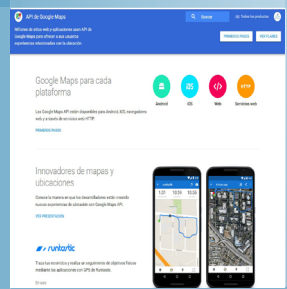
API de Google Maps

Buscar

Todos los productos

Millones de sitios web y aplicaciones usan API de Google Maps para ofrecer a sus usuarios experiencias relacionadas con la ubicación.

PRIMEROS PASOS

VER PLANES

Google Maps para cada plataforma

Las Google Maps API están disponibles para Android, iOS, navegadores web y a través de servicios web HTTP.

PRIMEROS PASOS

Android

iOS

Web

Servicios web

Innovadores de mapas y ubicaciones

Conoce la manera en que los desarrolladores están creando nuevas experiencias de ubicación con Google Maps API.

VER PRESENTACIÓN

runtastic

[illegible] mediante las aplicaciones con GPS de Runtastic.

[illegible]